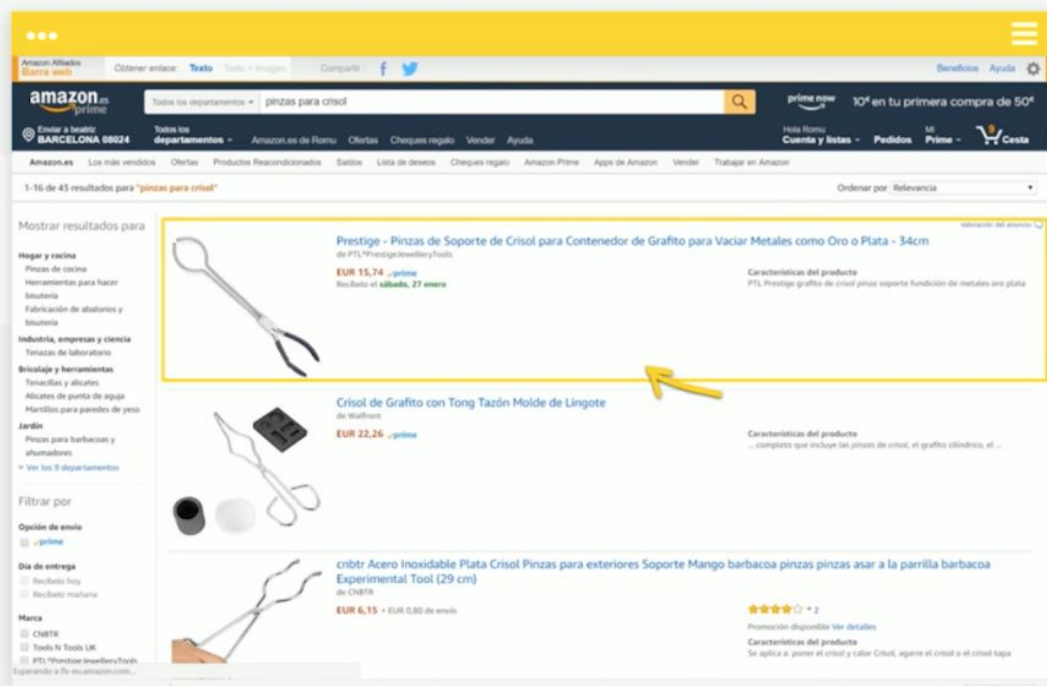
Amazon Afiliados Barra web | Obtener enlace: Texto | Texto + Imagen | Compartir: | Beneficios | Ayuda

amazon.es prime | Todos los departamentos | pinzas para crisol | prime now | 10€ en tu primera compra de 50€

Enviar a beatriz BARCELONA 08024 | Todos los departamentos | Amazon.es de Romu | Ofertas | Cheques regalo | Vender | Ayuda | Hola Romu Cuenta y listas | Pedidos | Mi Prime | 0 Cesta

Amazon.es | Los más vendidos | Ofertas | Productos Reacondicionados | Saldos | Lista de deseos | Cheques regalo | Amazon Prime | Apps de Amazon | Vender | Trabajar en Amazon

1-16 de 43 resultados para "pinzas para crisol"

Ordenar por Relevancia

Mostrar resultados para

Hogar y cocina
Pinzas de cocina
Herramientas para hacer bisutería
Fabricación de abalorios y bisutería
Industria, empresas y ciencia
Tenazas de laboratorio
Bricolaje y herramientas
Tenacillas y alicates
Alicates de punta de aguja
Martillos para paredes de yeso
Jardín
Pinzas para barbacoas y ahumadores
Ver los 9 departamentos

Filtrar por
Opción de envío
prime
Día de entrega
Recíbelo hoy
Recíbelo mañana
Marca
CNBTR
Tools N Tools UK
PTL®PrestigeJewelleryTools

Valoración del anuncio

Prestige - Pinzas de Soporte de Crisol para Contenedor de Grafito para Vaciar Metales como Oro o Plata - 34cm
de PTL®PrestigeJewelleryTools
EUR 15,74 prime
Recíbelo el sábado, 27 enero
Características del producto
PTL Prestige grafito de crisol pinzas soporte fundición de metales oro plata

Crisol de Grafito con Tong Tazón Molde de Lingote
de Walfront
EUR 22,26 prime
Características del producto
... completo que incluye las pinzas de crisol, el grafito cilíndrico, el ...

cnbtr Acero Inoxidable Plata Crisol Pinzas para exteriores Soporte Mango barbacoa pinzas pinzas asar a la parrilla barbacoa Experimental Tool (29 cm)
de CNBTR
EUR 6,15 + EUR 0,80 de envío
2
Promoción disponible Ver detalles
Características del producto
Se aplica a: poner el crisol y calor Crisol, agarre el crisol o el crisol tapa

Esperando a fls-eu.amazon.com...